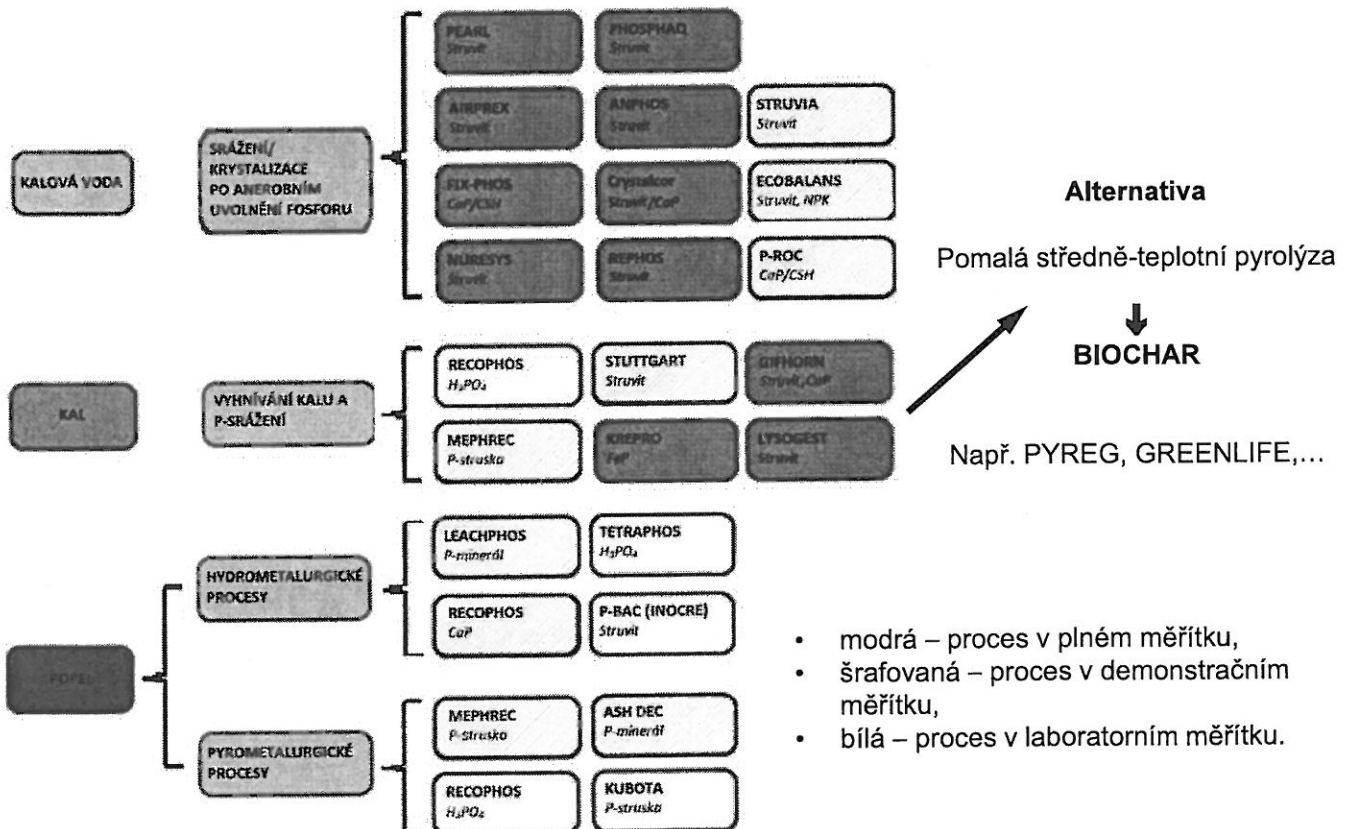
KALOVÁ VODA

SRÁŽENÍ/ KRYSTALIZACE PO ANEROBNÍM UVOLNĚNÍ FOSFORU

PEARL
Struvit

PHOSPHAQ
Struvit

AIRPREX
Struvit

ANPHOS
Struvit

STRUVIA
Struvit

FIX-PHOS
CaP/CSH

Crystalcor
Struvit/CaP

ECOBALANS
Struvit, NPK

NURESYS
Struvit

REPHOS
Struvit

P-ROC
CaP/CSH

KAL

VYHNÍVÁNÍ KALU A P-SRÁŽENÍ

RECOPHOS
$H_3PO_4$

STUTTGART
Struvit

GIFHORN
Struvit, CaP

MEPHREC
P-struska

KREPRO
FeP

LYSOGEST
Struvit

POPEL

HYDROMETALURGICKÉ PROCESY

LEACHPHOS
P-minerál

TETRAPHOS
$H_3PO_4$

RECOPHOS
CaP

P-BAC (INOCRE)
Struvit

PYROMETALURGICKÉ PROCESY

MEPHREC
P-struska

ASH DEC
P-minerál

RECOPHOS
$H_3PO_4$

KUBOTA
P-struska

Alternativa

Pomalá středně-teplotní pyrolýza

BIOCHAR

Např. PYREG, GREENLIFE,...

• modrá – proces v plném měřítku,
• šrafovaná – proces v demonstračním měřítku,
• bílá – proces v laboratorním měřítku.